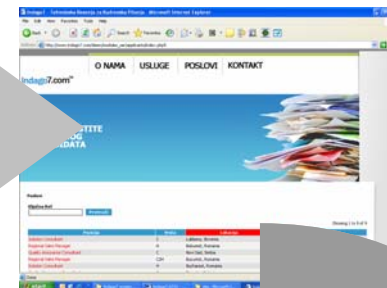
Indago7 - Selekcija Kandidata za Rukovodna Pozicija - Microsoft Internet Explorer

indago7.com

O NAMA USLUGE POSLOVI KONTAKT

TITE
OG
DATA

Poslovi

Ključna Reč

Pretraži

Showing 1 to 8 of 8

| Pozicija | Broj | Lokacija |
|---|---|---|
| Solution Consultant | 1 | Ljubljana, Slovenia |
| Regional Sales Manager | 4 | Bucurest, Romania |
| Quality Assurance Consultant | 1 | Novi Sad, Serbia |
| Regional Sales Manager | CEE | Bucurest, Romania |
| Solution Consultant | 4 | Bucharest, Romania |

start